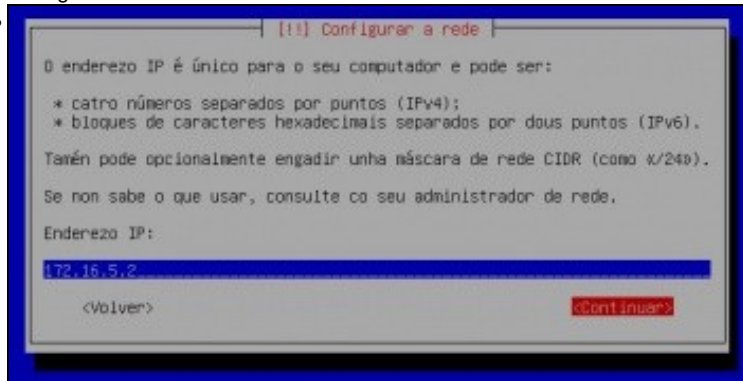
[!!] Configurar a rede

O enderezo IP é único para o seu computador e pode ser:

* catro números separados por puntos (IPv4);
* bloques de caracteres hexadecimais separados por dous puntos (IPv6).

Tamén pode opcionalmente engadir unha máscara de rede CIDR (como X/24Þ).

Se non sabe o que usar, consulte co seu administrador de rede.

Enderezo IP:

172.16.5.2

<Volver>

<Continuar>